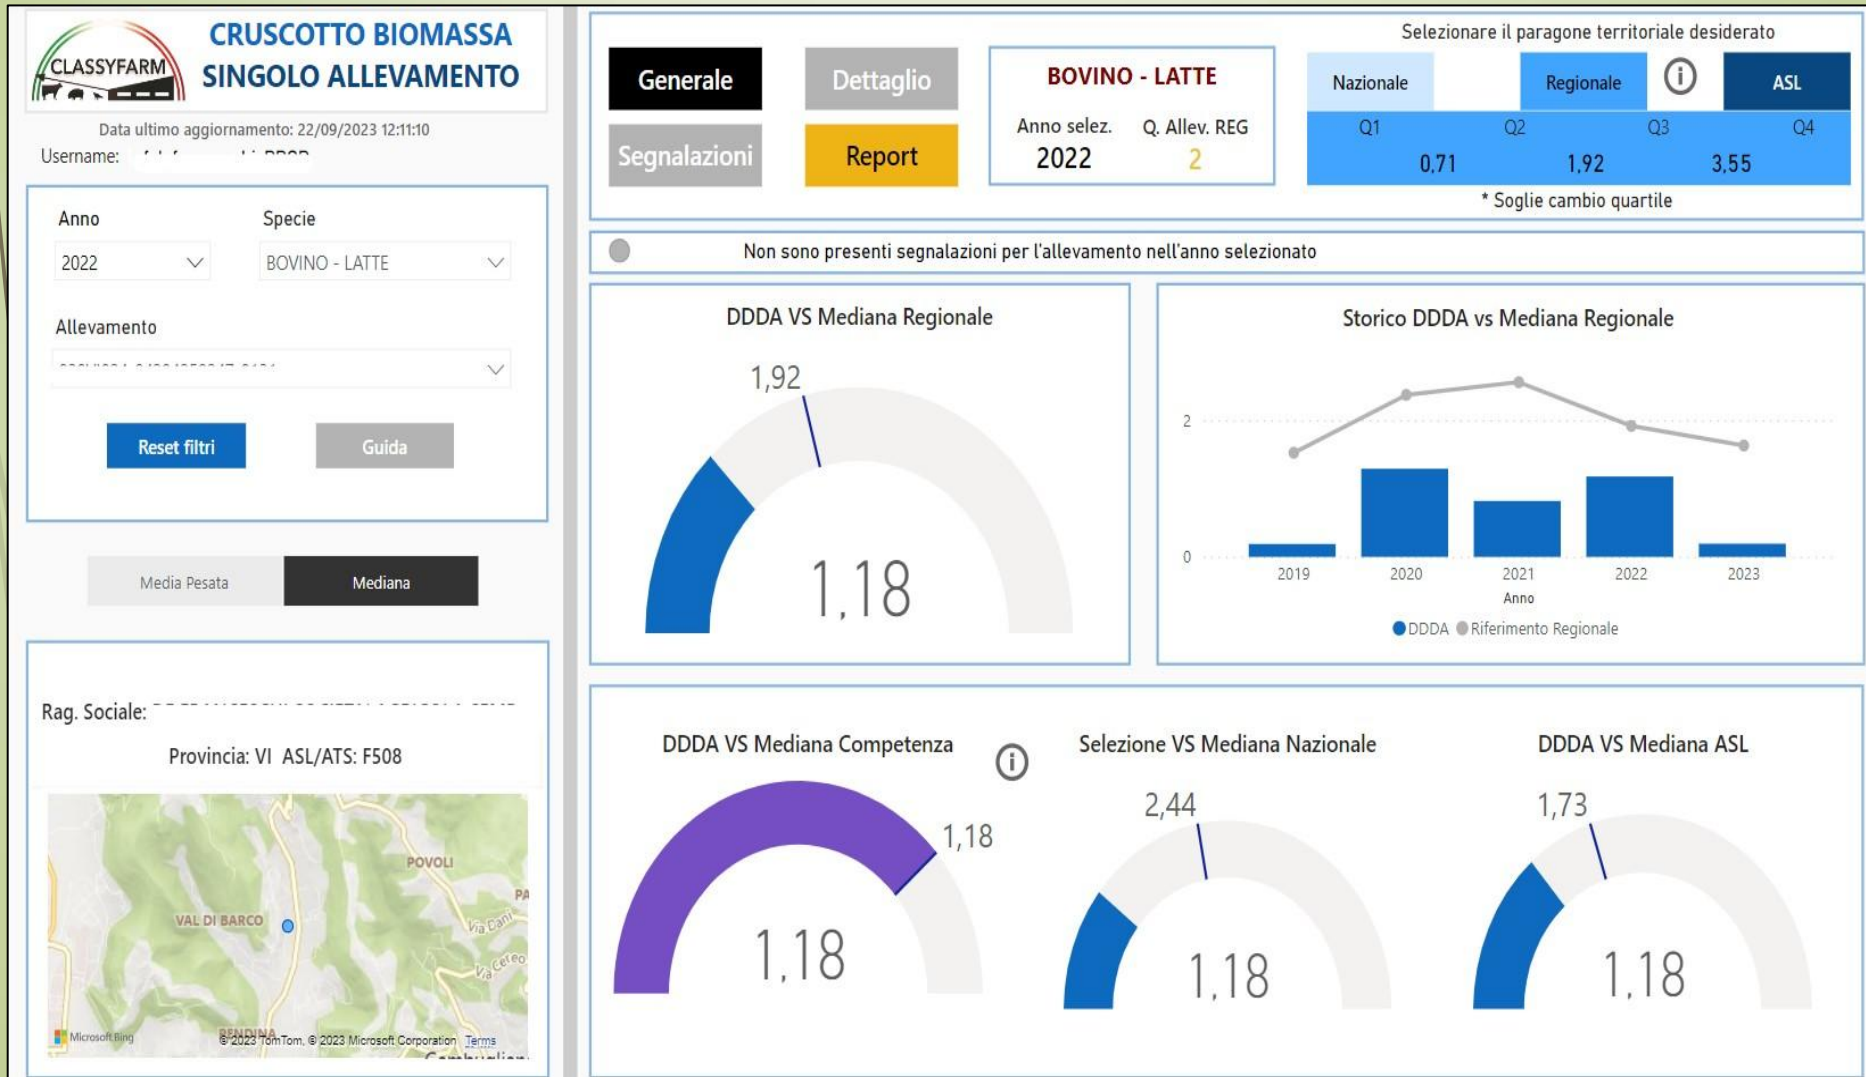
CLASSYFARM

CRUSCOTTO BIOMASSA
SINGOLO ALLEVAMENTO

Data ultimo aggiornamento: 22/09/2023 12:11:10
Username: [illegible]

Anno
2022

Specie
BOVINO - LATTE

Allevamento
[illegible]

Reset filtri

Guida

Media Pesata

Mediana

Rag. Sociale: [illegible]

Provincia: VI ASL/ATS: F508

POVOLI
PA
VAL DI BARCO
Via Cani
Via Ceteo
BENDINA
Microsoft Bing
© 2023 TomTom, © 2023 Microsoft Corporation Terms

Generale

Dettaglio

Segnalazioni

Report

BOVINO - LATTE
Anno selez.
2022
Q. Allev. REG
2

Selezionare il paragone territoriale desiderato
Nazionale
Regionale
ASL

| Q1 | Q2 | Q3 | Q4 |
|---|---|---|---|
| 0,71 | 1,92 | 3,55 | |

* Soglie cambio quartile

Non sono presenti segnalazioni per l'allevamento nell'anno selezionato

DDDA VS Mediana Regionale
1,92
1,18

Storico DDDA vs Mediana Regionale
2
0
2019
2020
2021
2022
2023
Anno
DDDA
Riferimento Regionale

DDDA VS Mediana Competenza
1,18
1,18

Selezione VS Mediana Nazionale
2,44
1,18

DDDA VS Mediana ASL
1,73
1,18